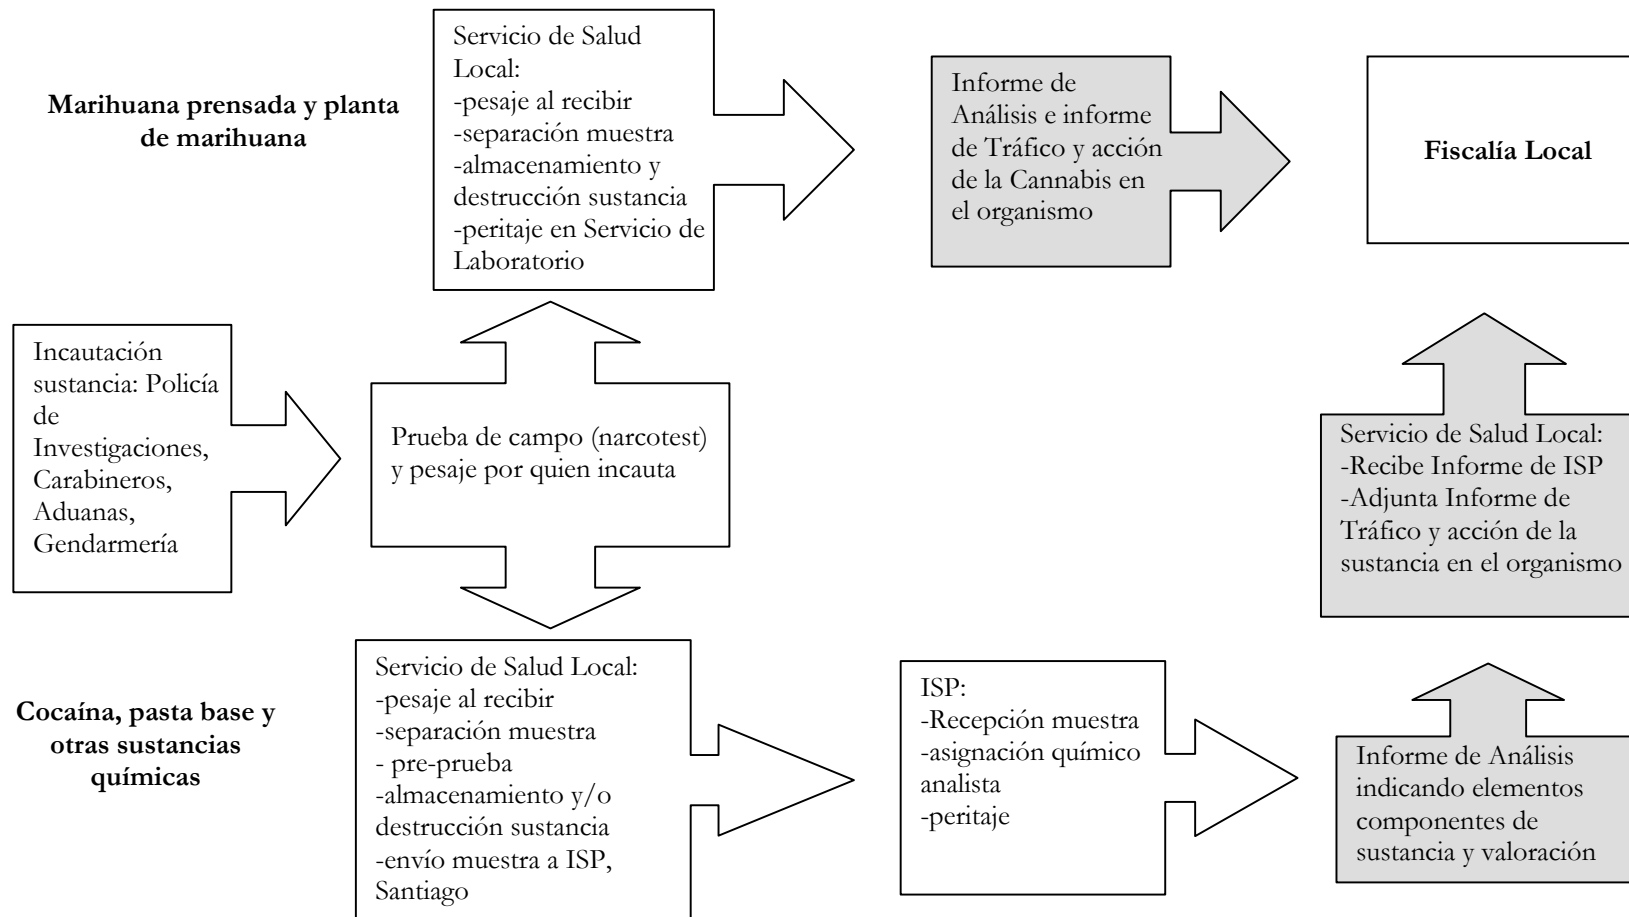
Marihuana prensada y planta de marihuana

Servicio de Salud Local:
-pesaje al recibir
-separación muestra
-almacenamiento y destrucción sustancia
-peritaje en Servicio de Laboratorio

Informe de Análisis e informe de Tráfico y acción de la Cannabis en el organismo

Fiscalía Local

Incautación sustancia: Policía de Investigaciones, Carabineros, Aduanas, Gendarmería

Prueba de campo (narcotest) y pesaje por quien incauta

Servicio de Salud Local:
-Recibe Informe de ISP
-Adjunta Informe de Tráfico y acción de la sustancia en el organismo

Cocaína, pasta base y otras sustancias químicas

Servicio de Salud Local:
-pesaje al recibir
-separación muestra
- pre-prueba
-almacenamiento y/o destrucción sustancia
-envío muestra a ISP, Santiago

ISP:
-Recepción muestra
-asignación químico analista
-peritaje

Informe de Análisis indicando elementos componentes de sustancia y valoración